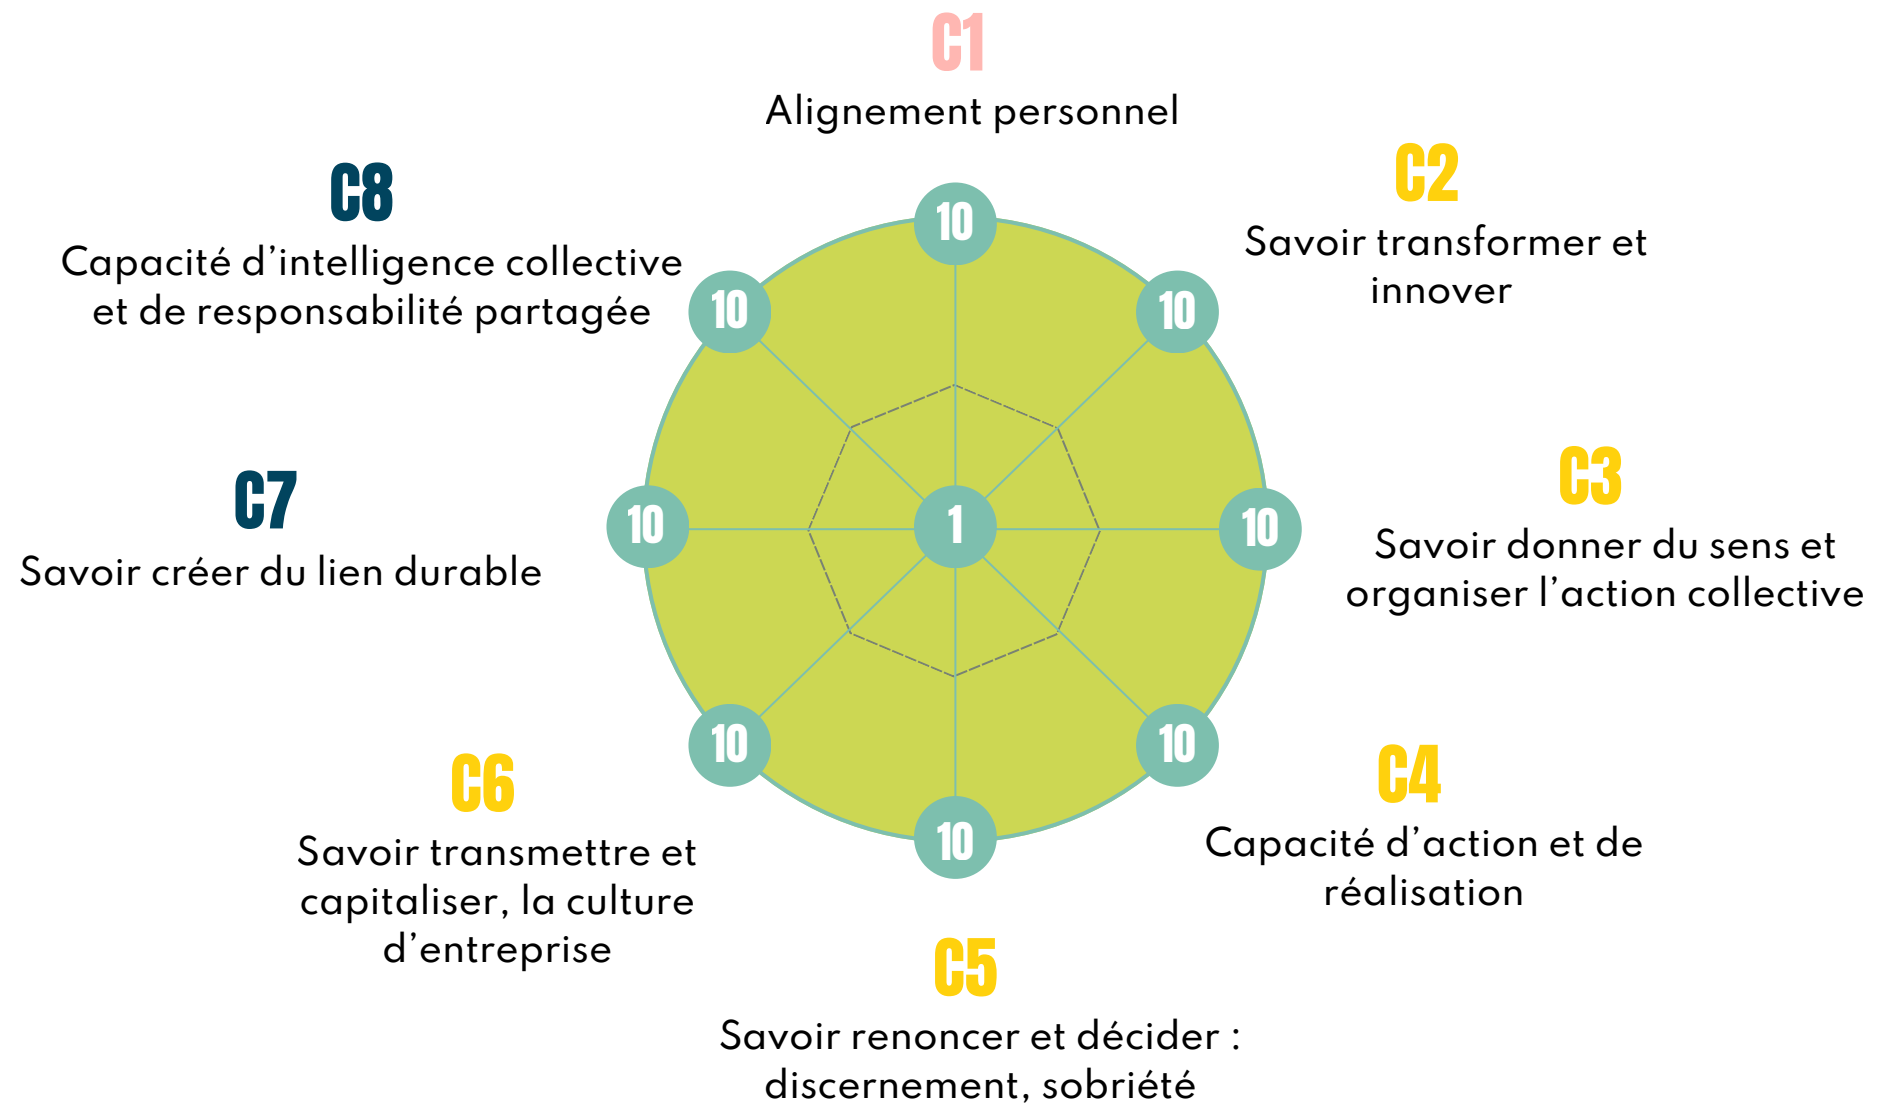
C1
Alignement personnel

C8
Capacité d'intelligence collective et de responsabilité partagée

C2
Savoir transformer et innover

10

10

10

C7
Savoir créer du lien durable

10

1

10

C3
Savoir donner du sens et organiser l'action collective

10

10

10

C6
Savoir transmettre et capitaliser, la culture d'entreprise

C4
Capacité d'action et de réalisation

C5
Savoir renoncer et décider : discernement, sobriété